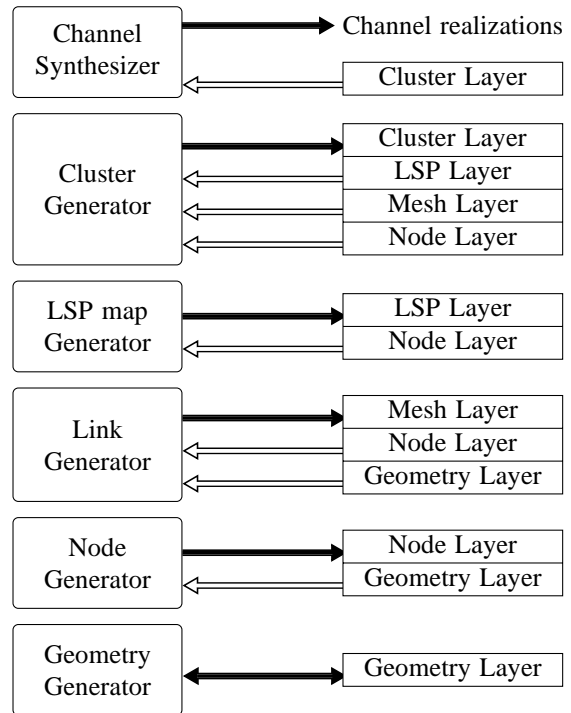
Channel Synthesizer

Channel realizations

Cluster Layer

Cluster Generator

Cluster Layer
LSP Layer
Mesh Layer
Node Layer

LSP map Generator

LSP Layer
Node Layer

Link Generator

Mesh Layer
Node Layer
Geometry Layer

Node Generator

Node Layer
Geometry Layer

Geometry Generator

Geometry Layer